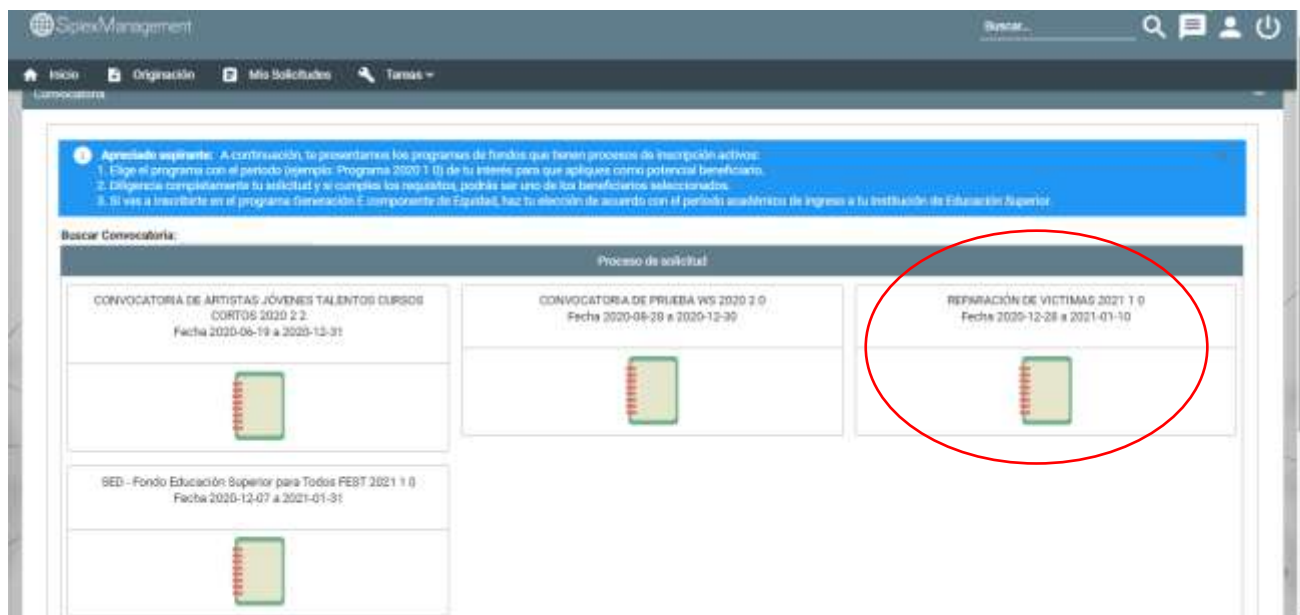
SpiexManagement

Buscar...

Inicio Originación Mis Solicitudes Tareas

Convocatoria

Apreciado aspirante: A continuación, te presentamos los programas de fondos que tienen procesos de inscripción activos:
1. Elige el programa con el periodo (ejemplo: Programa 2020 1 0) de tu interés para que apliques como potencial beneficiario.
2. Diligencia completamente tu solicitud y si cumples los requisitos, podrás ser uno de los beneficiarios seleccionados.
3. Si vas a inscribirte en el programa Generación E componente de Equidad, haz tu elección de acuerdo con el periodo académico de ingreso a tu Institución de Educación Superior.

Buscar Convocatoria:

Proceso de solicitud

CONVOCATORIA DE ARTISTAS JÓVENES TALENTOS CURSOS CORTOS 2020 2 2
Fecha 2020-06-19 a 2020-12-31

CONVOCATORIA DE PRUEBA WS 2020 2 0
Fecha 2020-08-28 a 2020-12-30

REPARACIÓN DE VICTIMAS 2021 1 0
Fecha 2020-12-28 a 2021-01-10

SED - Fondo Educación Superior para Todos FEST 2021 1 0
Fecha 2020-12-07 a 2021-01-31